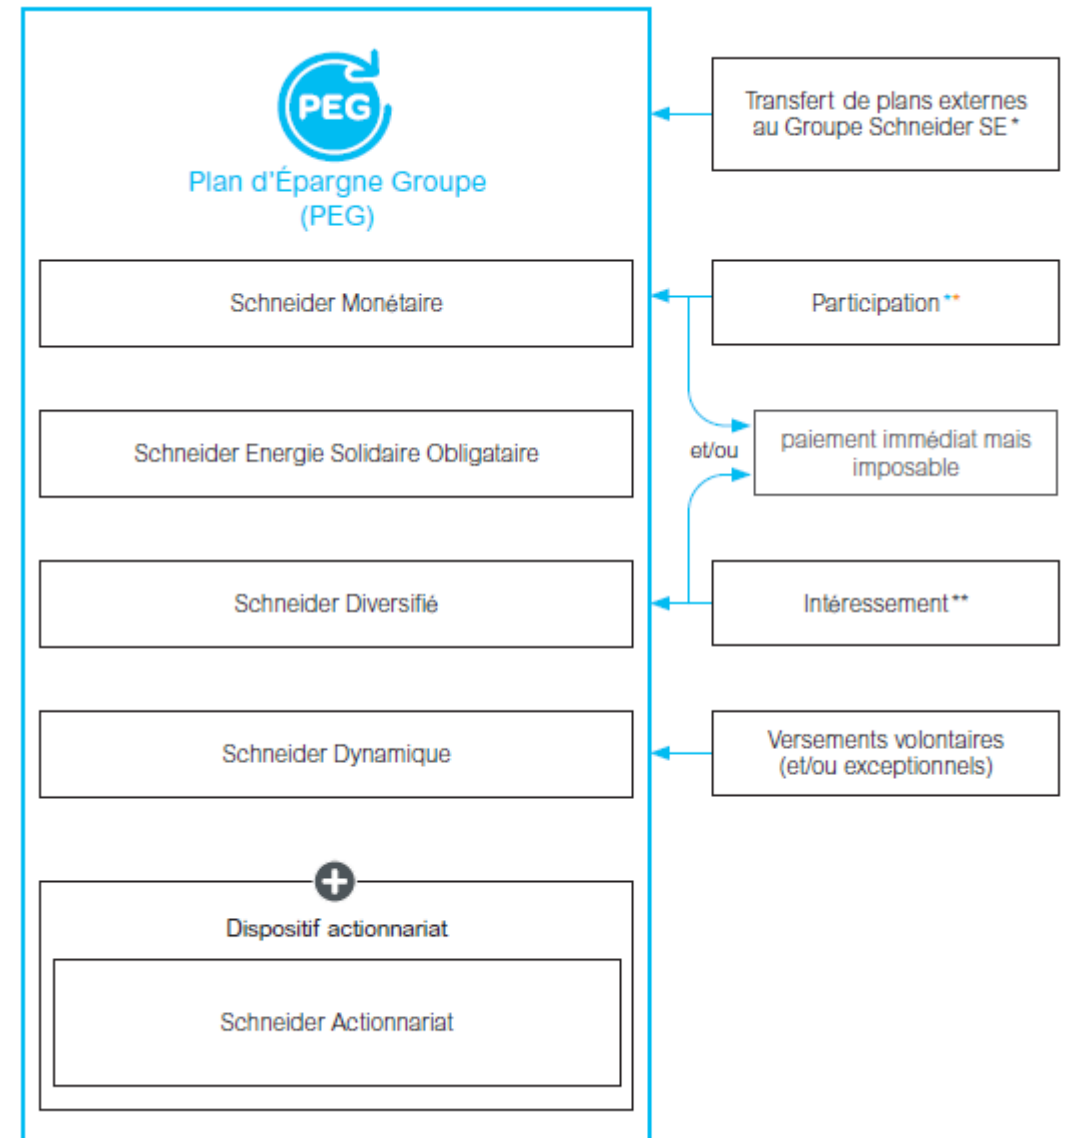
PEG

Plan d'Épargne Groupe (PEG)

Schneider Monétaire

Schneider Energie Solidaire Obligataire

Schneider Diversifié

Schneider Dynamique

Dispositif actionnariat

Schneider Actionnariat

Transfert de plans externes au Groupe Schneider SE*

Participation**

et/ou

paiement immédiat mais imposable

Intéressement**

Versements volontaires (et/ou exceptionnels)